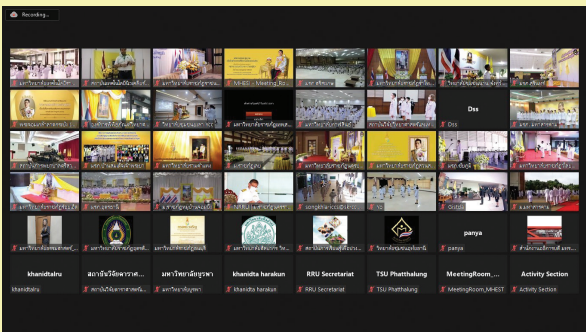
Recording...

มหาวิทยาลัยราชภัฏ...

MHESI ... Meeting_Ro...

Dss

Dss

songkhla-...

Gistda

panya

khanidtalru

สถาบันวิจัยจุฬาภรณ์...

มหาวิทยาลัยบูรพา

khanidta harakun

RRU Secretariat

TSU Phatthalung

MeetingRoom...

Activity Section

panya

khanidtalru

khanidta harakun

RRU Secretariat

TSU Phatthalung

MeetingRoom_MHESI

Activity Section